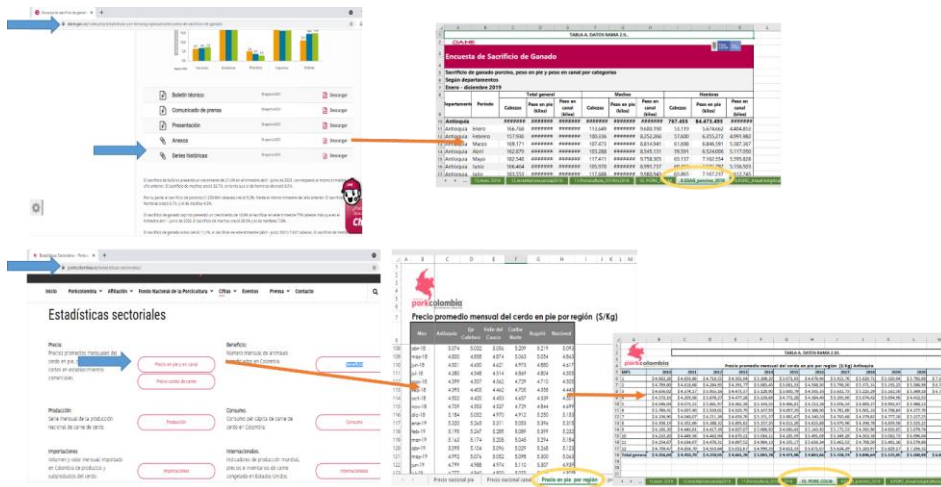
Boletín técnico
Descargar
Comunicado de prensa
Descargar
Presentación
Descargar
Anexos
Descargar
Series históricas
Descargar

TABLA A. DATOS RAMA 2 S.

DANE

Encuesta de Sacrificio de Ganado

Sacrificio de ganado porcino, peso en pie y peso en canal por categorías
Según departamentos
Enero - diciembre 2019

| Departamento | Periodo | Total general Cabezas | Peso en pie (kilos) | Peso en canal (kilos) | Machos Cabezas | Peso en pie (kilos) | Peso en canal (kilos) | Hembras Cabezas | Peso en pie (kilos) | Peso en canal (kilos) |
|---|---|---|---|---|---|---|---|---|---|---|
| Antioquia | | ####### | ####### | ####### | ####### | ####### | ####### | 767.455 | 84.473.493 | ####### |
| Antioquia | Enero | 166.768 | ####### | ####### | 113.649 | ####### | 9.680.950 | 53.119 | 5.674.662 | 4.404.853 |
| Antioquia | Febrero | 157.936 | ####### | ####### | 100.336 | ####### | 8.252.266 | 57.600 | 6.253.272 | 4.993.982 |
| Antioquia | Marzo | 169.171 | ####### | ####### | 107.473 | ####### | 8.814.941 | 61.698 | 6.846.391 | 5.387.367 |
| Antioquia | Abril | 162.879 | ####### | ####### | 103.288 | ####### | 8.545.133 | 59.591 | 6.624.006 | 5.117.390 |
| Antioquia | Mayo | 182.548 | ####### | ####### | 117.411 | ####### | 9.758.305 | 65.137 | 7.192.554 | 5.595.828 |
| Antioquia | Junio | 166.404 | ####### | ####### | 105.970 | ####### | 8.991.737 | | | 5.194.501 |
| Antioquia | Julio | 183.207 | ####### | ####### | 117.608 | ####### | 9.883.961 | 65.869 | 7.167.217 | 5.621.434 |

Inicio Porkcolombia Afiliación Fondo Nacional de la Porcicultura Cifras Eventos Prensa Contacto

Estadísticas sectoriales

Precio
Precios promedio mensuales del cerdo en pie, y de los principales cortes en establecimientos comerciales.
Precio en pie y en canal
Precio cortes de carne

Beneficio
Número mensual de animales beneficiados en Colombia.

Producción
Serie mensual de la producción nacional de carne de cerdo.
Producción

Consumo
Consumo per cápita de carne de cerdo en Colombia.
Consumo

Importaciones
Volumen y valor mensual importado en Colombia de productos y subproductos del cerdo.
Importaciones

Internacionales
Indicadores de producción mundial, precios e inventarios de carne congelada en Estados Unidos.

porkcolombia

Precio promedio mensual del cerdo en pie por región ($/Kg)

| Mes | Antioquia | Eje Cafetero | Valle del Cauca | Costa Norte | Bogotá | Nacional |
|---|---|---|---|---|---|---|
| abr-18 | 5.074 | 5.002 | 5.056 | 5.209 | 5.219 | 5.092 |
| may-18 | 4.800 | 4.808 | 4.874 | 5.063 | 5.034 | 4.863 |
| jun-18 | 4.501 | 4.650 | 4.627 | 4.973 | 4.880 | 4.617 |
| jul-18 | 4.380 | 4.348 | 4.514 | 4.841 | 4.854 | 4.503 |
| ago-18 | 4.399 | 4.307 | 4.542 | 4.729 | 4.710 | 4.503 |
| sep-18 | 4.399 | 4.403 | 4.462 | 4.700 | 4.558 | 4.443 |
| oct-18 | 4.452 | 4.420 | 4.453 | 4.657 | 4.539 | 4.481 |
| nov-18 | 4.709 | 4.653 | 4.537 | 4.729 | 4.844 | 4.699 |
| dic-18 | 5.184 | 5.002 | 4.970 | 4.912 | 5.250 | 5.133 |
| ene-19 | 5.320 | 5.349 | 5.211 | 5.053 | 5.394 | 5.315 |
| feb-19 | 5.219 | 5.247 | 5.085 | 5.089 | 5.391 | 5.222 |
| mar-19 | 5.163 | 5.174 | 5.208 | 5.045 | 5.274 | 5.184 |
| abr-19 | 5.099 | 5.104 | 5.094 | 5.029 | 5.268 | 5.120 |
| may-19 | 4.992 | 5.074 | 5.002 | 5.046 | 5.300 | 5.042 |
| jun-19 | 4.799 | 4.988 | 4.974 | 5.112 | 5.307 | 4.939 |

Precio nacional pie
Precio nacional canal
Precio en pie por región

TABLA A. DATOS RAMA 2 S.
porkcolombia
Precio promedio mensual del cerdo en pie por región ($/Kg) Antioquia